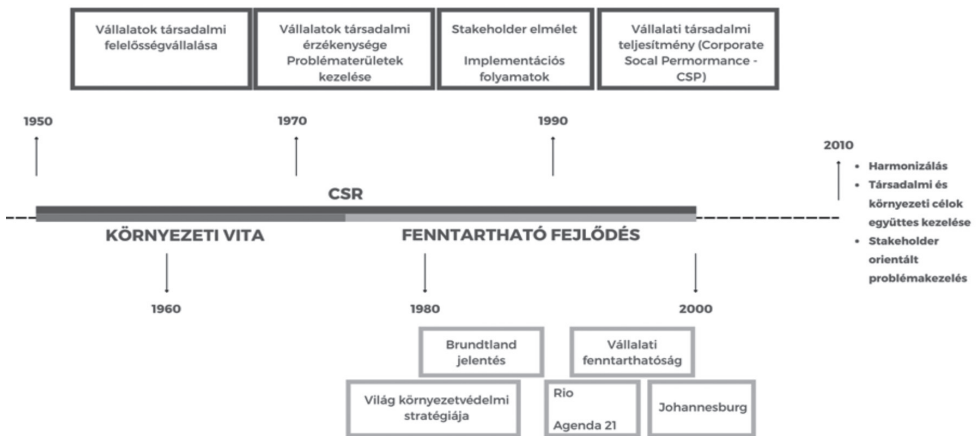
Vállalatok társadalmi felelősségvállalása

Vállalatok társadalmi érzékenysége Problématerületek kezelése

Stakeholder elmélet

Implementációs folyamatok

Vállalati társadalmi teljesítmény (Corporate Socal Permormance - CSP)

1950

1970

1990

2010

- Harmonizálás
- Társadalmi és környezeti célok együttes kezelése
- Stakeholder orientált problémakezelés

CSR

KÖRNYEZETI VITA

FENNTARTHATÓ FEJLŐDÉS

1960

1980

2000

Brundtland jelentés

Vállalati fenntarthatóság

Világ környezetvédelmi stratégiája

Rio

Agenda 21

Johannesburg